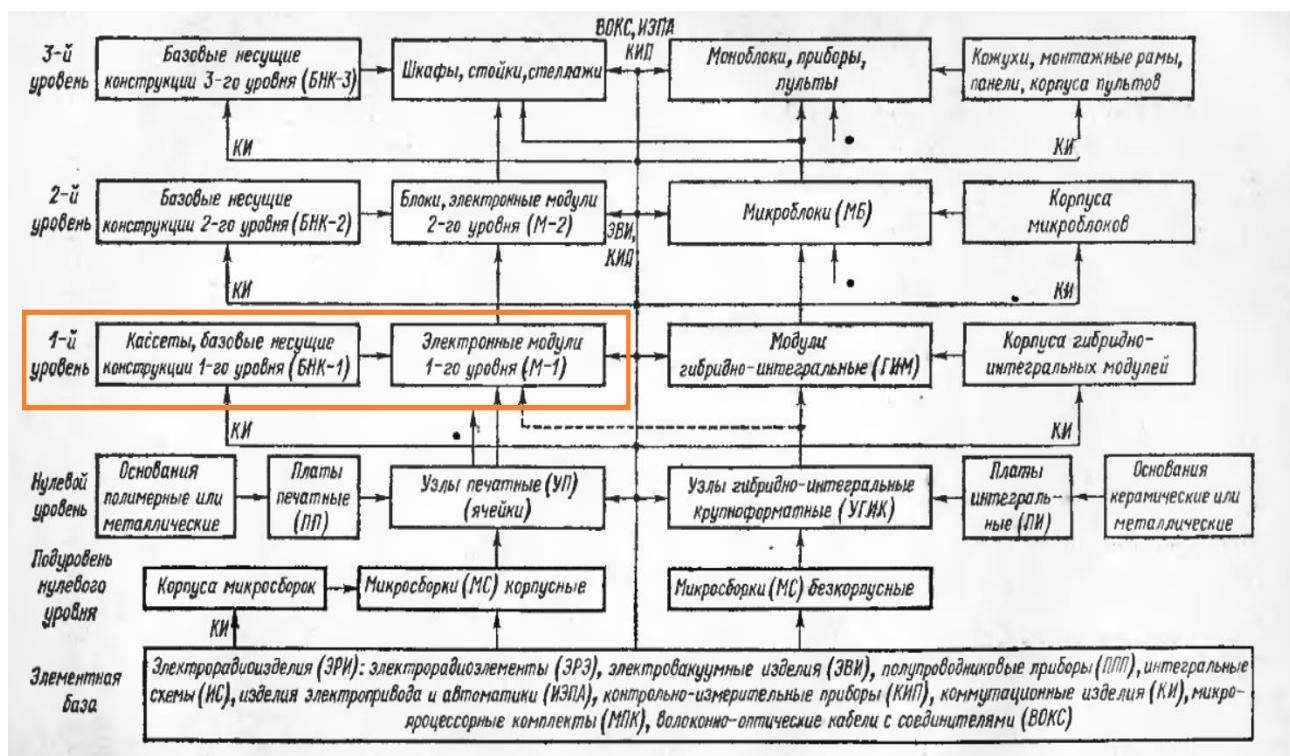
3-й уровень

Базовые несущие конструкции 3-го уровня (БНК-3)

Шкафы, стойки, стеллажи

ВОКС, ИЭПА КИП

Моноблоки, приборы, пульты

Кожухи, монтажные рамы, панели, корпуса пультов

КИ

КИ

2-й уровень

Базовые несущие конструкции 2-го уровня (БНК-2)

Блоки, электронные модули 2-го уровня (М-2)

ЭВИ, КИП

Микроблоки (МБ)

Корпуса микроблоков

КИ

КИ

1-й уровень

Кассеты, базовые несущие конструкции 1-го уровня (БНК-1)

Электронные модули 1-го уровня (М-1)

Модули гибридно-интегральные (ГИМ)

Корпуса гибридно-интегральных модулей

КИ

КИ

Нулевой уровень

Основания полимерные или металлические

Платы печатные (ПП)

Узлы печатные (УП) (ячейки)

Узлы гибридно-интегральные крупноформатные (УГИК)

Платы интегральные (ПИ)

Основания керамические или металлические

Подуровень нулевого уровня

Корпуса микросборок

Микросборки (МС) корпусные

Микросборки (МС) безкорпусные

КИ

Элементная база

Электрорадиоизделия (ЭРИ): электрорадиоэлементы (ЭРЭ), электровакуумные изделия (ЭВИ), полупроводниковые приборы (ППП), интегральные схемы (ИС), изделия электропривода и автоматики (ИЭПА), контрольно-измерительные приборы (КИП), коммутационные изделия (КИ), микропроцессорные комплекты (МПК), волоконно-оптические кабели с соединителями (ВОКС)